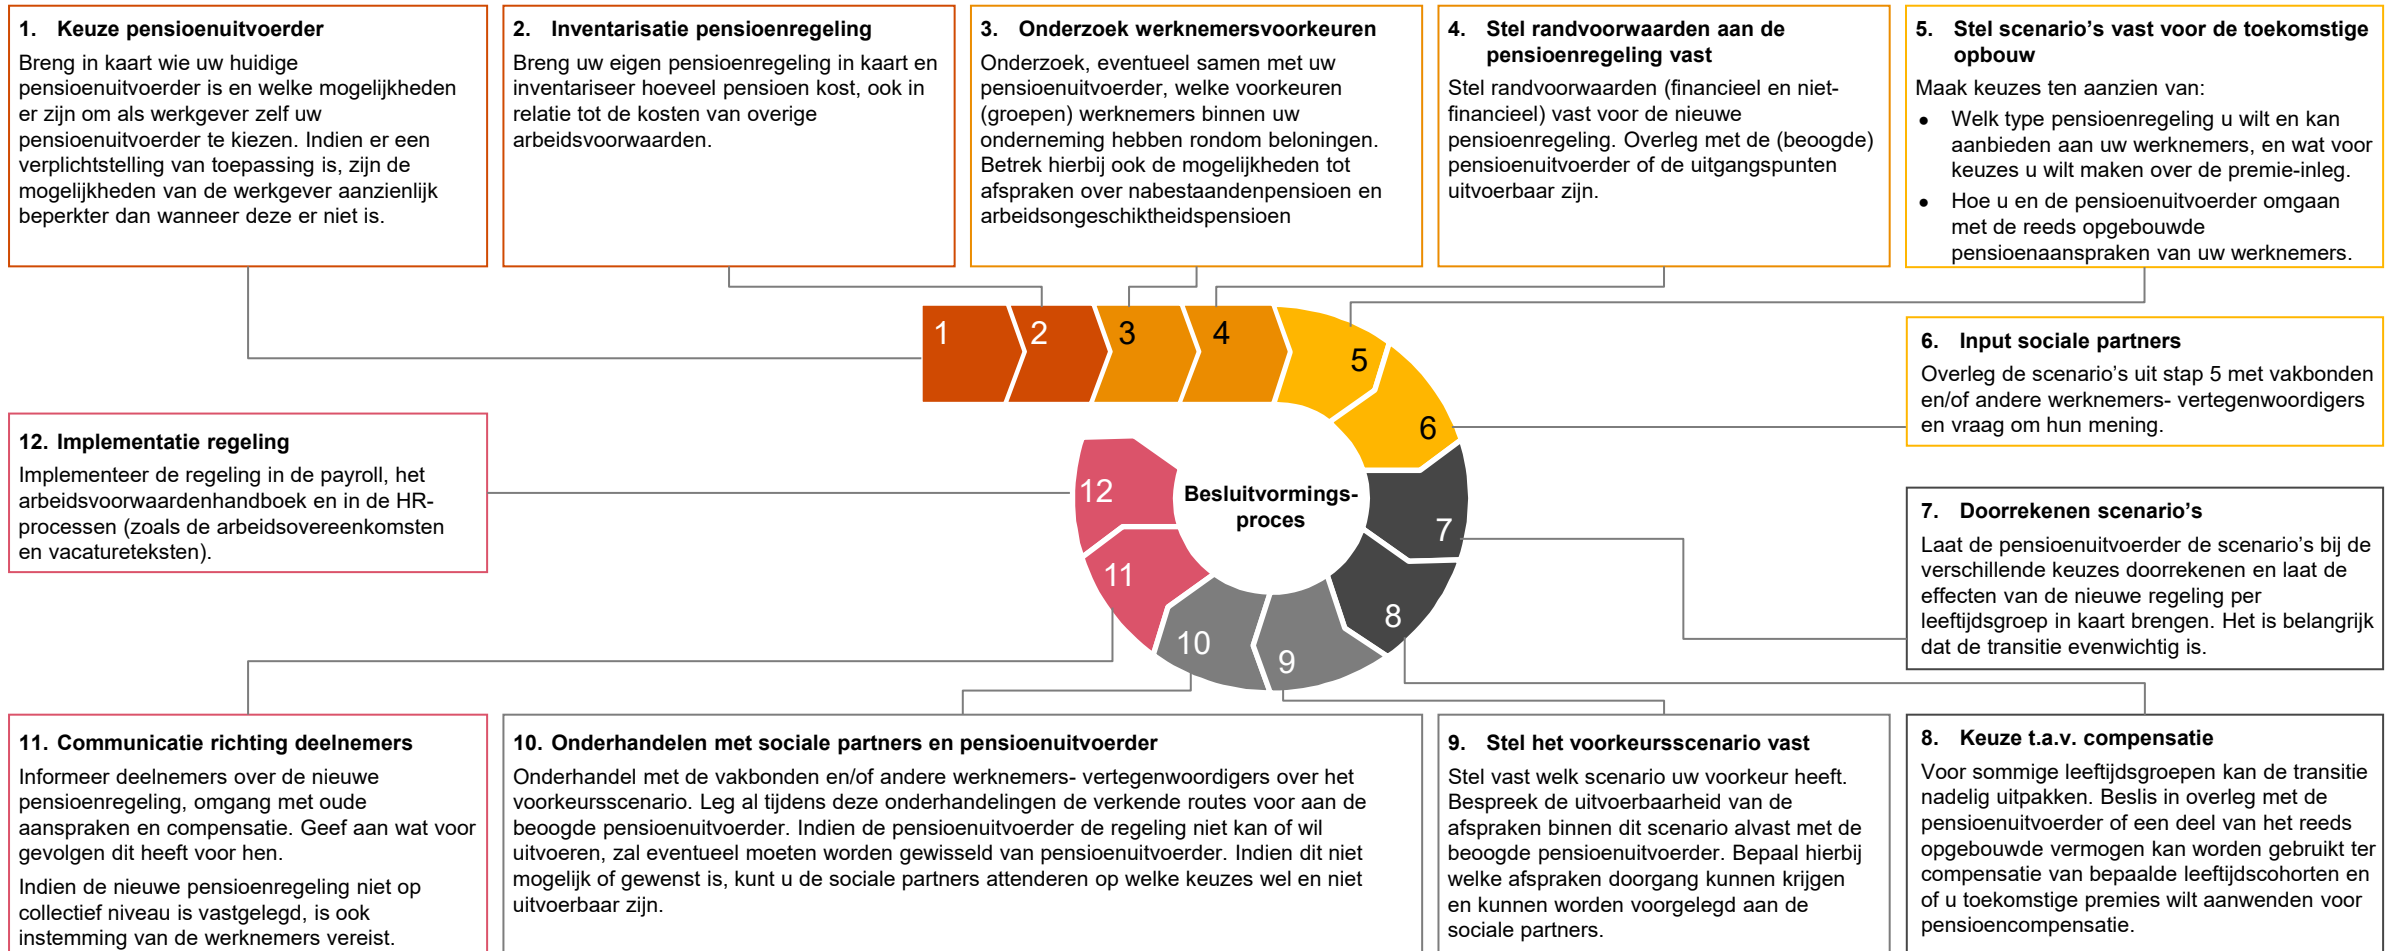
1. Keuze pensioenuitvoerder

Breng in kaart wie uw huidige pensioenuitvoerder is en welke mogelijkheden er zijn om als werkgever zelf uw pensioenuitvoerder te kiezen. Indien er een verplichtstelling van toepassing is, zijn de mogelijkheden van de werkgever aanzienlijk beperkter dan wanneer deze er niet is.

2. Inventarisatie pensioenregeling

Breng uw eigen pensioenregeling in kaart en inventariseer hoeveel pensioen kost, ook in relatie tot de kosten van overige arbeidsvoorwaarden.

3. Onderzoek werknemersvoorkeuren

Onderzoek, eventueel samen met uw pensioenuitvoerder, welke voorkeuren (groepen) werknemers binnen uw onderneming hebben rondom beloningen. Betrek hierbij ook de mogelijkheden tot afspraken over nabestaandenpensioen en arbeidsongeschiktheidspensioen

4. Stel randvoorwaarden aan de pensioenregeling vast

Stel randvoorwaarden (financieel en niet-financieel) vast voor de nieuwe pensioenregeling. Overleg met de (beoogde) pensioenuitvoerder of de uitgangspunten uitvoerbaar zijn.

5. Stel scenario's vast voor de toekomstige opbouw

Maak keuzes ten aanzien van:
• Welk type pensioenregeling u wilt en kan aanbieden aan uw werknemers, en wat voor keuzes u wilt maken over de premie-inleg.
• Hoe u en de pensioenuitvoerder omgaan met de reeds opgebouwde pensioenaanspraken van uw werknemers.

1 2 3 4 5 6 7 8 9 10 11 12

Besluitvormings-proces

6. Input sociale partners

Overleg de scenario's uit stap 5 met vakbonden en/of andere werknemers- vertegenwoordigers en vraag om hun mening.

12. Implementatie regeling

Implementeer de regeling in de payroll, het arbeidsvoorwaardenhandboek en in de HR-processen (zoals de arbeidsovereenkomsten en vacatureteksten).

7. Doorrekenen scenario's

Laat de pensioenuitvoerder de scenario's bij de verschillende keuzes doorrekenen en laat de effecten van de nieuwe regeling per leeftijdsgroep in kaart brengen. Het is belangrijk dat de transitie evenwichtig is.

11. Communicatie richting deelnemers

Informeer deelnemers over de nieuwe pensioenregeling, omgang met oude aanspraken en compensatie. Geef aan wat voor gevolgen dit heeft voor hen.

Indien de nieuwe pensioenregeling niet op collectief niveau is vastgelegd, is ook instemming van de werknemers vereist.

10. Onderhandelen met sociale partners en pensioenuitvoerder

Onderhandel met de vakbonden en/of andere werknemers- vertegenwoordigers over het voorkeursscenario. Leg al tijdens deze onderhandelingen de verkende routes voor aan de beoogde pensioenuitvoerder. Indien de pensioenuitvoerder de regeling niet kan of wil uitvoeren, zal eventueel moeten worden gewisseld van pensioenuitvoerder. Indien dit niet mogelijk of gewenst is, kunt u de sociale partners attenderen op welke keuzes wel en niet uitvoerbaar zijn.

9. Stel het voorkeursscenario vast

Stel vast welk scenario uw voorkeur heeft. Bespreek de uitvoerbaarheid van de afspraken binnen dit scenario alvast met de beoogde pensioenuitvoerder. Bepaal hierbij welke afspraken doorgang kunnen krijgen en kunnen worden voorgelegd aan de sociale partners.

8. Keuze t.a.v. compensatie

Voor sommige leeftijdsgroepen kan de transitie nadelig uitpakken. Beslis in overleg met de pensioenuitvoerder of een deel van het reeds opgebouwde vermogen kan worden gebruikt ter compensatie van bepaalde leeftijdscohorten en of u toekomstige premies wilt aanwenden voor pensioencompensatie.